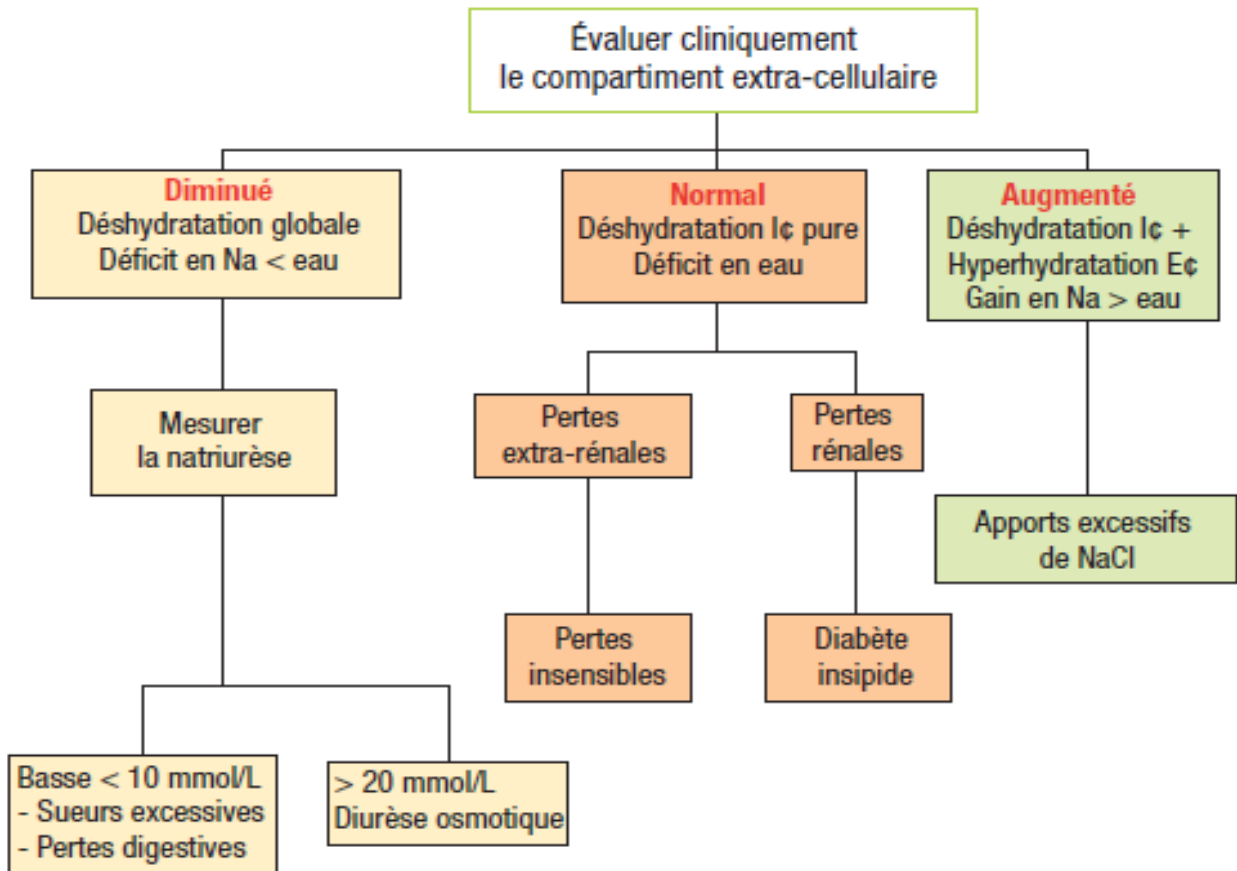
Évaluer cliniquement le compartiment extra-cellulaire

Diminué
Déshydratation globale
Déficit en Na < eau

Normal
Déshydratation I¢ pure
Déficit en eau

Augmenté
Déshydratation I¢ +
Hyperhydratation E¢
Gain en Na > eau

Mesurer la natriurèse

Pertes extra-rénales

Pertes rénales

Apports excessifs de NaCl

Pertes insensibles

Diabète insipide

Basse < 10 mmol/L
- Sueurs excessives
- Pertes digestives

> 20 mmol/L
Diurèse osmotique